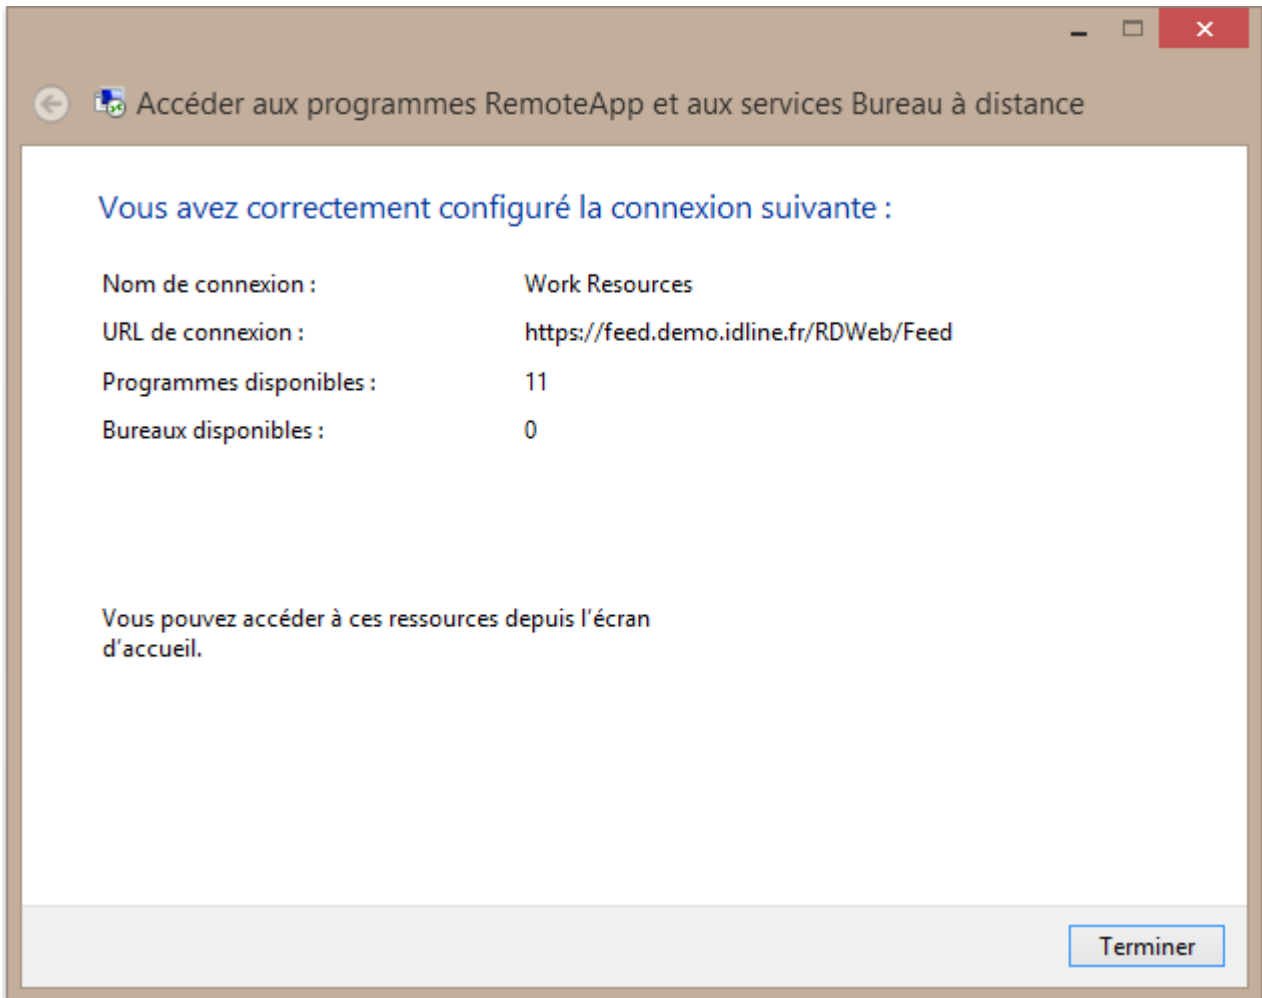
Accéder aux programmes RemoteApp et aux services Bureau à distance

Vous avez correctement configuré la connexion suivante :

| | |
|---|---|
| Nom de connexion : | Work Resources |
| URL de connexion : | https://feed.demo.idline.fr/RDWeb/Feed |
| Programmes disponibles : | 11 |
| Bureaux disponibles : | 0 |

Vous pouvez accéder à ces ressources depuis l'écran d'accueil.

Terminer